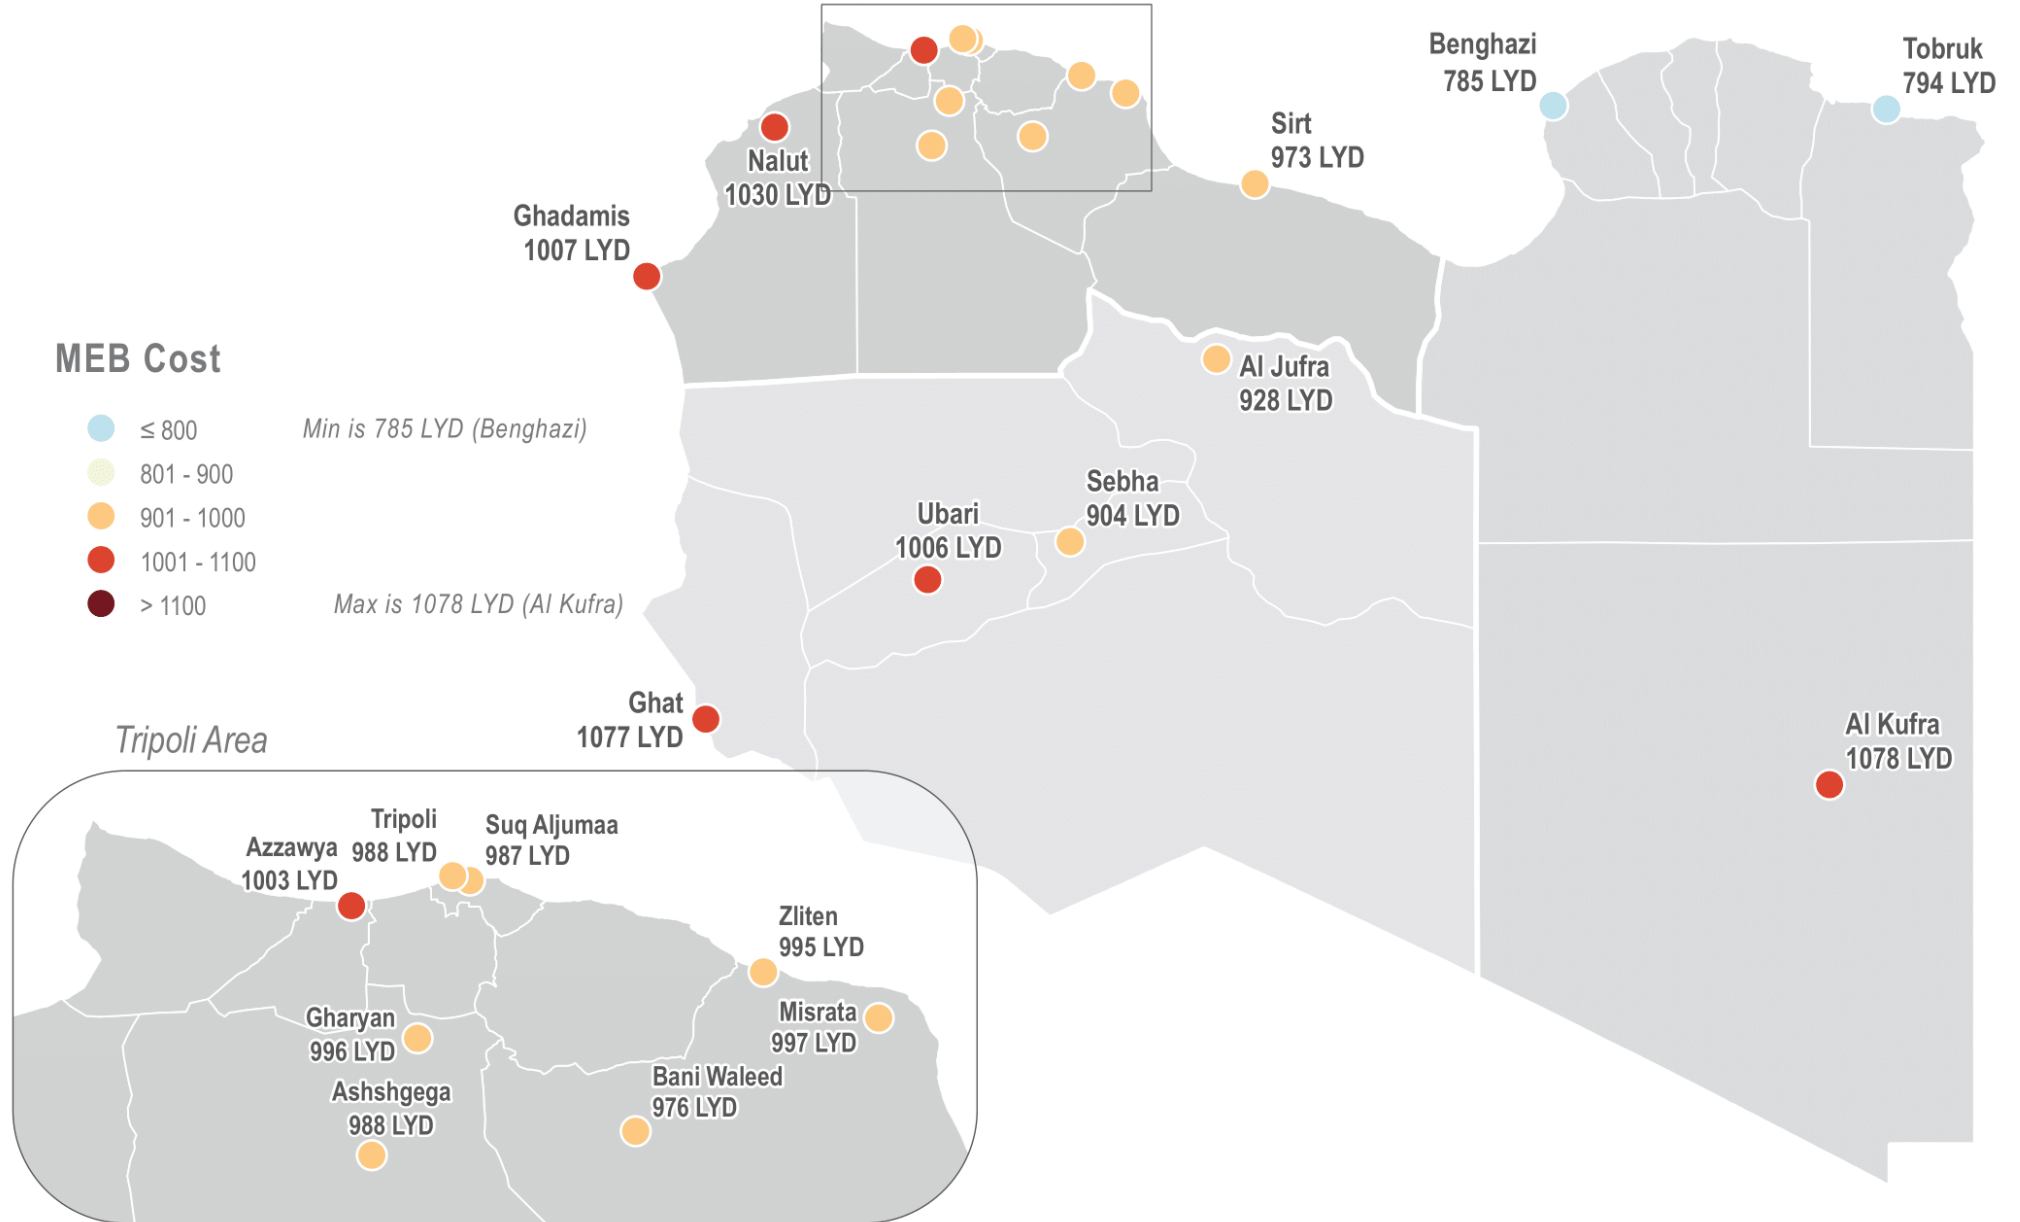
Benghazi
785 LYD

Tobruk
794 LYD

Nalut
1030 LYD

Sirt
973 LYD

Ghadamis
1007 LYD

MEB Cost

≤ 800 Min is 785 LYD (Benghazi)
801 - 900
901 - 1000
1001 - 1100
> 1100 Max is 1078 LYD (Al Kufra)

Al Jufra
928 LYD

Sebha
904 LYD

Ubari
1006 LYD

Ghat
1077 LYD

Al Kufra
1078 LYD

Tripoli Area

Tripoli
988 LYD

Suq Aljumaa
987 LYD

Azzawya
1003 LYD

Zliten
995 LYD

Gharyan
996 LYD

Misrata
997 LYD

Ashshgega
988 LYD

Bani Waleed
976 LYD